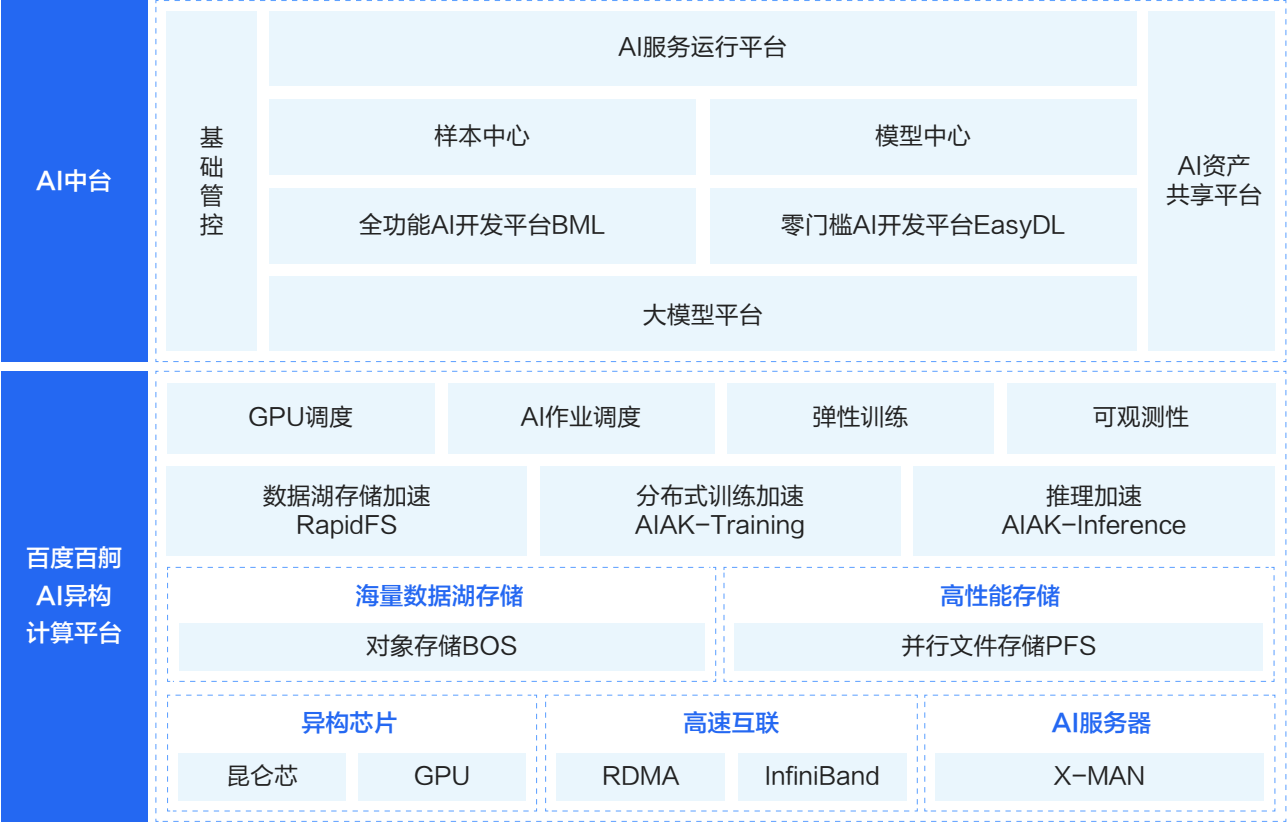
AI中台

基础管控

AI服务运行平台

样本中心

模型中心

全功能AI开发平台BML

零门槛AI开发平台EasyDL

大模型平台

AI资产共享平台

百度百舸 AI异构计算平台

GPU调度

AI作业调度

弹性训练

可观测性

数据湖存储加速 RapidFS

分布式训练加速 AIAK-Training

推理加速 AIAK-Inference

海量数据湖存储

对象存储BOS

高性能存储

并行文件存储PFS

异构芯片

昆仑芯

GPU

高速互联

RDMA

InfiniBand

AI服务器

X-MAN